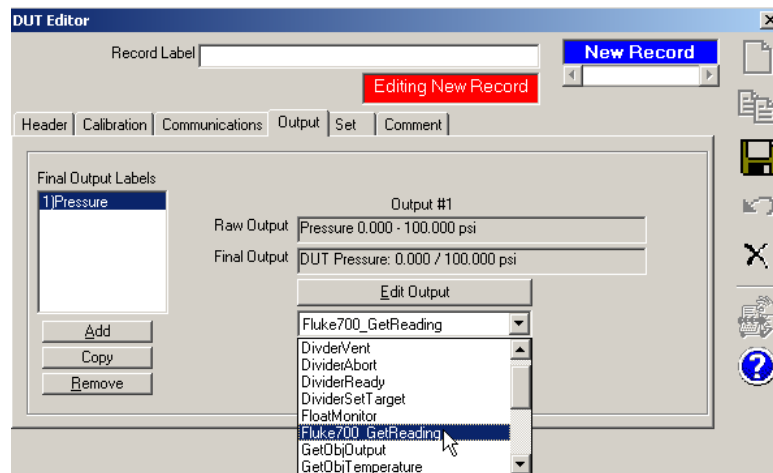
DUT Editor

Record Label

New Record

Editing New Record

Header | Calibration | Communications | Output | Set | Comment

Final Output Labels

1)Pressure

Output #1

Raw Output Pressure 0.000 - 100.000 psi

Final Output DUT Pressure: 0.000 / 100.000 psi

Edit Output

Add

Copy

Remove

Fluke700_GetReading

DivderVent
DividerAbort
DividerReady
DividerSetTarget
FloatMonitor
Fluke700_GetReading
GetObjOutput
GetObjTemperature